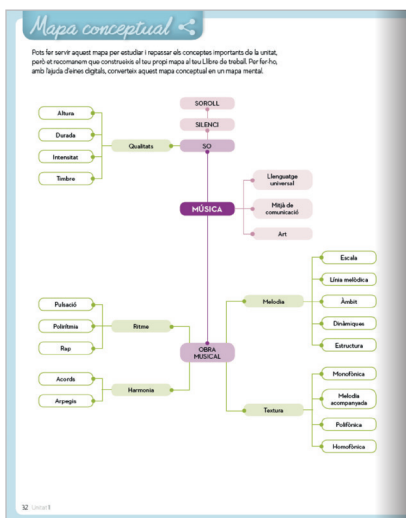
Mapa conceptual

Pots fer servir aquest mapa per estudiar i repassar els conceptes importants de la unitat, però et recomanem que construeixis el teu propi mapa al teu Llibre de treball. Per fer-ho, amb l'ajuda d'eines digitals, converteix aquest mapa conceptual en un mapa mental.

SOROLL

SILENCI

SO

Qualitats

Altura

Durada

Intensitat

Timbre

MÚSICA

Llenguatge universal

Mitjà de comunicació

Art

OBRA MUSICAL

Ritme

Pulsació

Polirítmia

Rap

Harmonia

Acords

Arpegis

Melodia

Escala

Línia melòdica

Àmbit

Dinàmiques

Estructura

Textura

Monofònica

Melodia acompanyada

Polifònica

Homofònica

32 Unitat 1